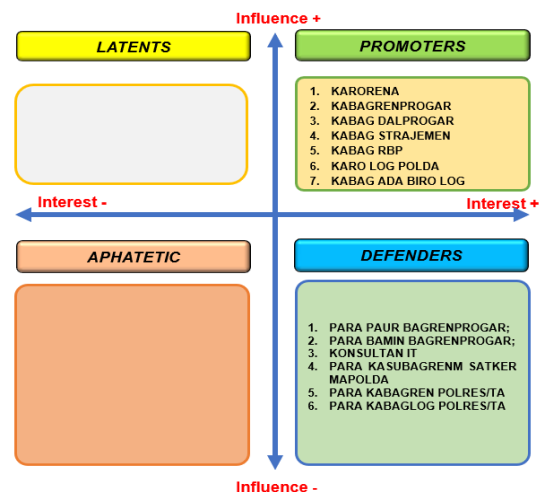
Influence +

LATENTS

PROMOTERS

1. KARORENA
2. KABAGRENPROGAR
3. KABAG DALPROGAR
4. KABAG STRAJEMEN
5. KABAG RBP
6. KARO LOG POLDA
7. KABAG ADA BIRO LOG

Interest -

Interest +

APHATETIC

DEFENDERS

1. PARA PAUR BAGRENPROGAR;
2. PARA BAMIN BAGRENPROGAR;
3. KONSULTAN IT
4. PARA KASUBAGRENM SATKER MAPOLDA
5. PARA KABAGREN POLRES/TA
6. PARA KABAGLOG POLRES/TA

Influence -